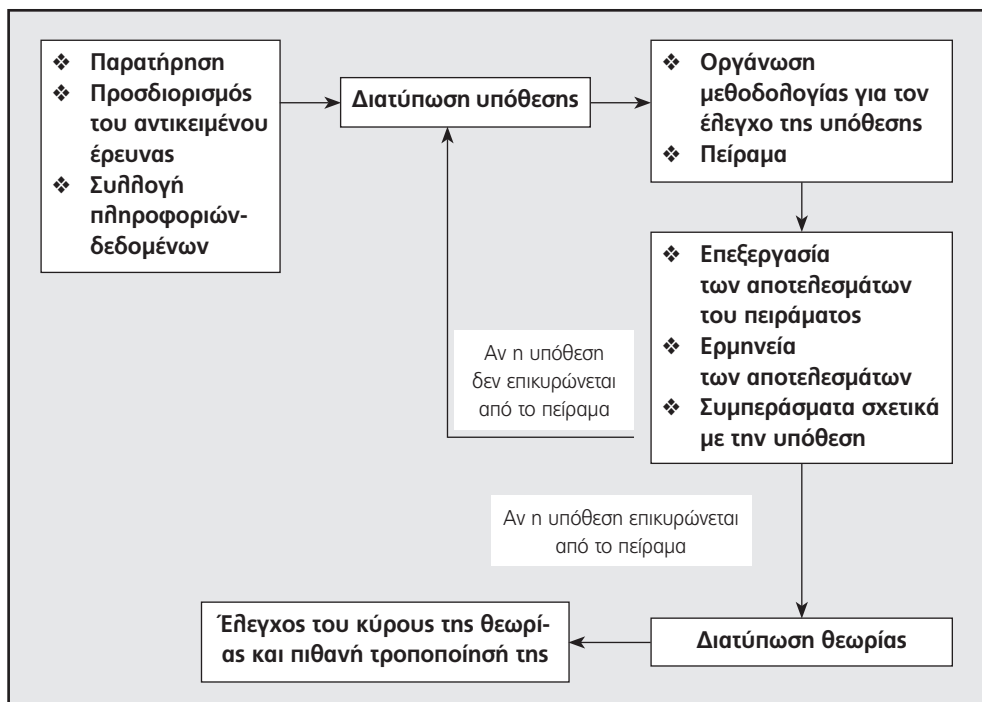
❖ Παρατήρηση
❖ Προσδιορισμός του αντικειμένου έρευνας
❖ Συλλογή πληροφοριών-δεδομένων

Διατύπωση υπόθεσης

❖ Οργάνωση μεθοδολογίας για τον έλεγχο της υπόθεσης
❖ Πείραμα

❖ Επεξεργασία των αποτελεσμάτων του πειράματος
❖ Ερμηνεία των αποτελεσμάτων
❖ Συμπεράσματα σχετικά με την υπόθεση

Αν η υπόθεση δεν επικυρώνεται από το πείραμα

Αν η υπόθεση επικυρώνεται από το πείραμα

Διατύπωση θεωρίας

Έλεγχος του κύρους της θεωρίας και πιθανή τροποποίησή της